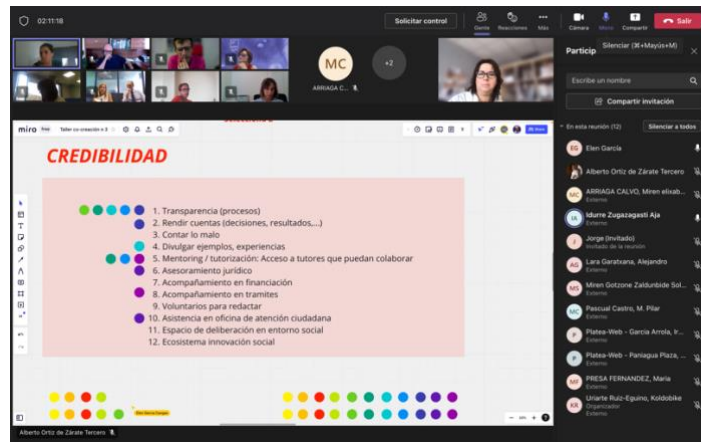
02:11:18

Solicitar control

Gente Reacciones Más

Cámara Micro Compartir Salir

MC

ARRIAGA C...

+2

Particip Silenciar (⌘+Mayús+M)

Escribe un nombre

Compartir invitación

En esta reunión (12) Silenciar a todos

miro Taller co-creación n.3

CREDIBILIDAD

1. Transparencia (procesos)
2. Rendir cuentas (decisiones, resultados,...)
3. Contar lo malo
4. Divulgar ejemplos, experiencias
5. Mentoring / tutorización: Acceso a tutores que puedan colaborar
6. Asesoramiento jurídico
7. Acompañamiento en financiación
8. Acompañamiento en tramites
9. Voluntarios para redactar
10. Asistencia en oficina de atención ciudadana
11. Espacio de deliberación en entorno social
12. Ecosistema innovación social

EG Eleni García

Alberto Ortiz de Zárate Tercero

MC ARRIAGA CALVO, Miren elixab...
Externo

IA Idurre Zugazagasti Aja
Externo

J Jorge (Invitado)
Invitado de la reunión

AG Lara Garatxana, Alejandro
Externo

MS Miren Gotzone Zaldunbide Sol...
Externo

MC Pascual Castro, M. Pilar
Externo

P Platea-Web - García Arrola, Ir...
Externo

P Platea-Web - Paniagua Plaza, ...
Externo

MF PRESA FERNANDEZ, Maria
Externo

KA Uriarte Ruiz-Eguino, Koldobike
Organizador
Externo

Alberto Ortiz de Zárate Tercero